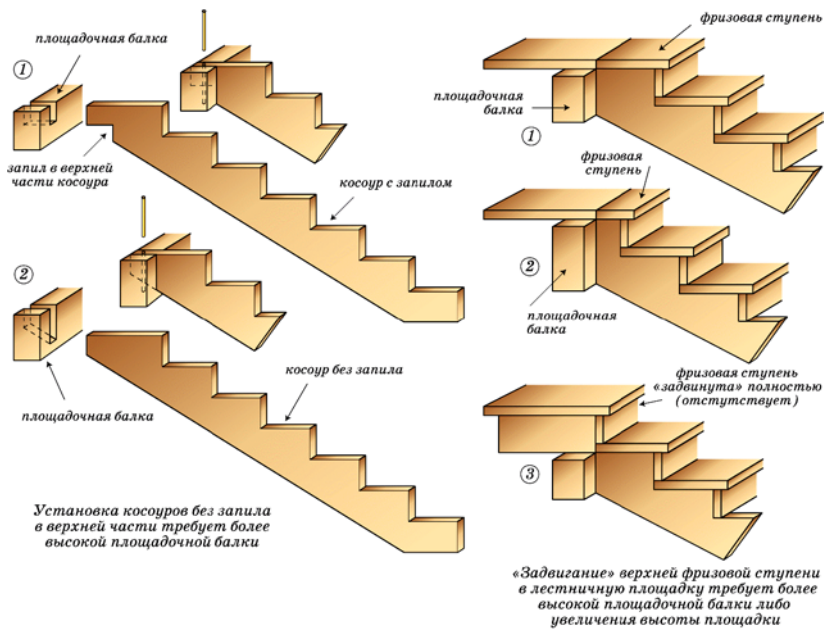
1

площадочная балка

запил в верхней части косоура

косоур с запилом

2

косоур без запила

площадочная балка

Установка косоуров без запила в верхней части требует более высокой площадочной балки

фризовая ступень

площадочная балка

1

фризовая ступень

2

площадочная балка

фризовая ступень «задвинута» полностью (отсутствует)

3

«Задвигание» верхней фризовой ступени в лестничную площадку требует более высокой площадочной балки либо увеличения высоты площадки